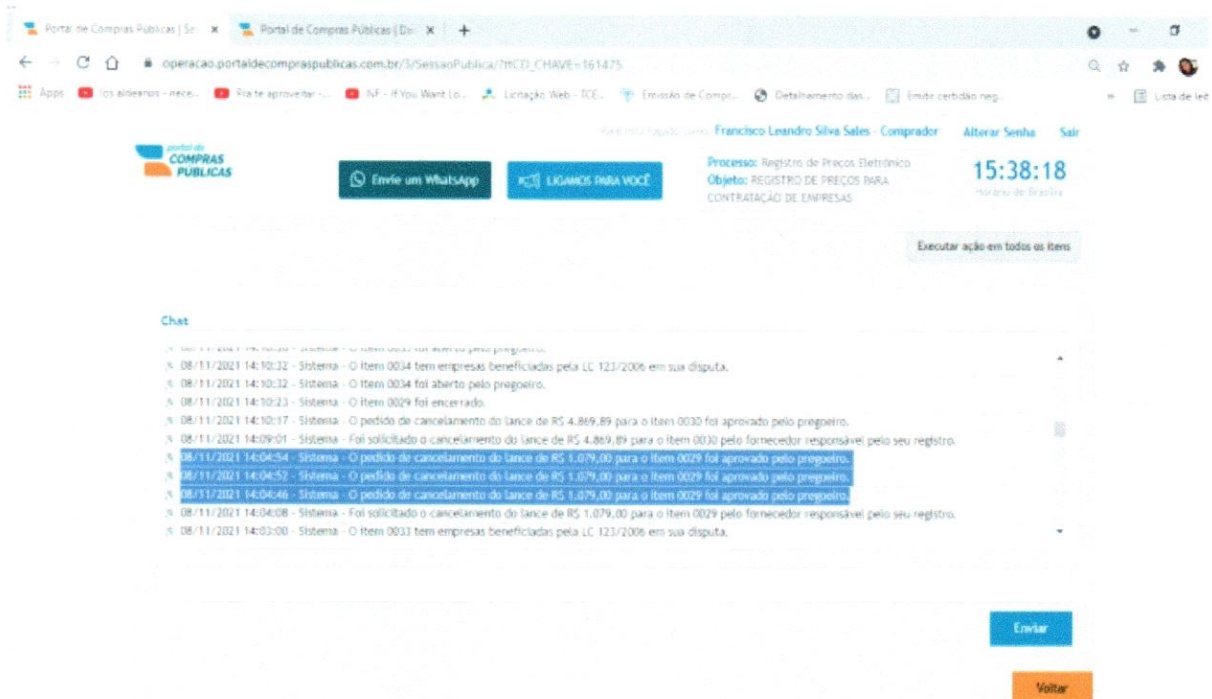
Portal de Compras Públicas | Se
Portal de Compras Públicas | Da
operacao.portaldecompraspublicas.com.br/3/SessaoPublica/?ttCD_CHAVE=161475
Apps
Os aldeanos - nece...
Pra te aproveitar - ...
NF - If You Want Lo...
Licitação Web - TCE...
Emissão de Compr...
Detalhamento das...
Emitir certidão neg...
Lista de leit

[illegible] Francisco Leandro Silva Sales - Comprador Alterar Senha Sair

portal de COMPRAS PÚBLICAS

Envie um WhatsApp
LIGAMOS PARA VOCÊ

Processo: Registro de Preços Eletrônico
Objeto: REGISTRO DE PREÇOS PARA CONTRATAÇÃO DE EMPRESAS

15:38:18
Horário de Brasília

Executar ação em todos os itens

Chat

08/11/2021 14:10:32 - Sistema - O item 0034 tem empresas beneficiadas pela LC 123/2006 em sua disputa.
08/11/2021 14:10:32 - Sistema - O item 0034 foi aberto pelo pregoeiro.
08/11/2021 14:10:23 - Sistema - O item 0029 foi encerrado.
08/11/2021 14:10:17 - Sistema - O pedido de cancelamento do lance de R$ 4.869,89 para o item 0030 foi aprovado pelo pregoeiro.
08/11/2021 14:09:01 - Sistema - Foi solicitado o cancelamento do lance de R$ 4.869,89 para o item 0030 pelo fornecedor responsável pelo seu registro.
08/11/2021 14:04:54 - Sistema - O pedido de cancelamento do lance de R$ 1.079,00 para o item 0029 foi aprovado pelo pregoeiro.
08/11/2021 14:04:52 - Sistema - O pedido de cancelamento do lance de R$ 1.079,00 para o item 0029 foi aprovado pelo pregoeiro.
08/11/2021 14:04:46 - Sistema - O pedido de cancelamento do lance de R$ 1.079,00 para o item 0029 foi aprovado pelo pregoeiro.
08/11/2021 14:04:08 - Sistema - Foi solicitado o cancelamento do lance de R$ 1.079,00 para o item 0029 pelo fornecedor responsável pelo seu registro.
08/11/2021 14:03:00 - Sistema - O item 0033 tem empresas beneficiadas pela LC 123/2006 em sua disputa.

Enviar

Voltar